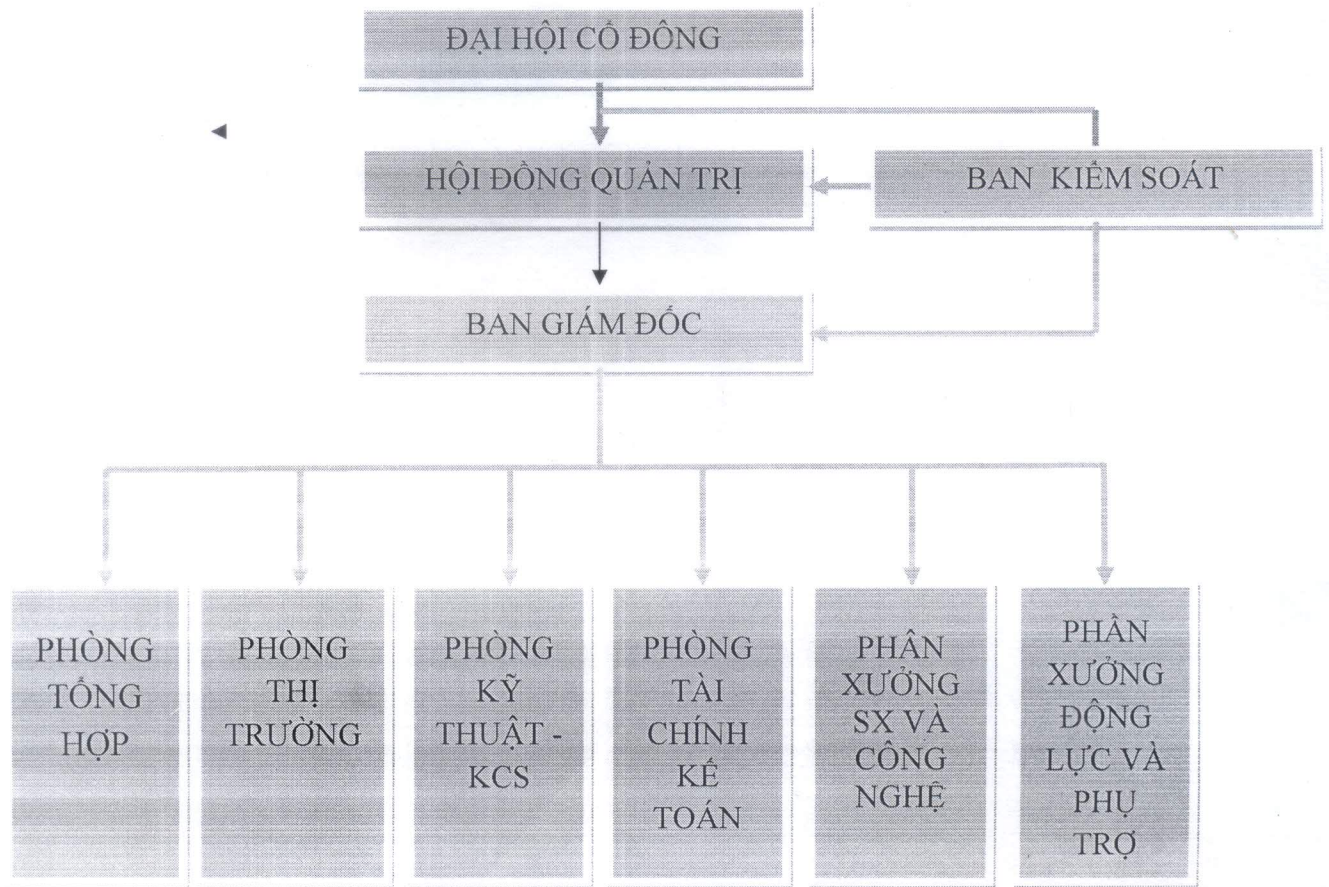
ĐẠI HỘI CỔ ĐÔNG

HỘI ĐỒNG QUẢN TRỊ

BAN KIỂM SOÁT

BAN GIÁM ĐỐC

PHÒNG TỔNG HỢP

PHÒNG THỊ TRƯỜNG

PHÒNG KỸ THUẬT - KCS

PHÒNG TÀI CHÍNH KẾ TOÁN

PHÂN XƯỞNG SX VÀ CÔNG NGHỆ

PHÂN XƯỞNG ĐỘNG LỰC VÀ PHỤ TRỢ